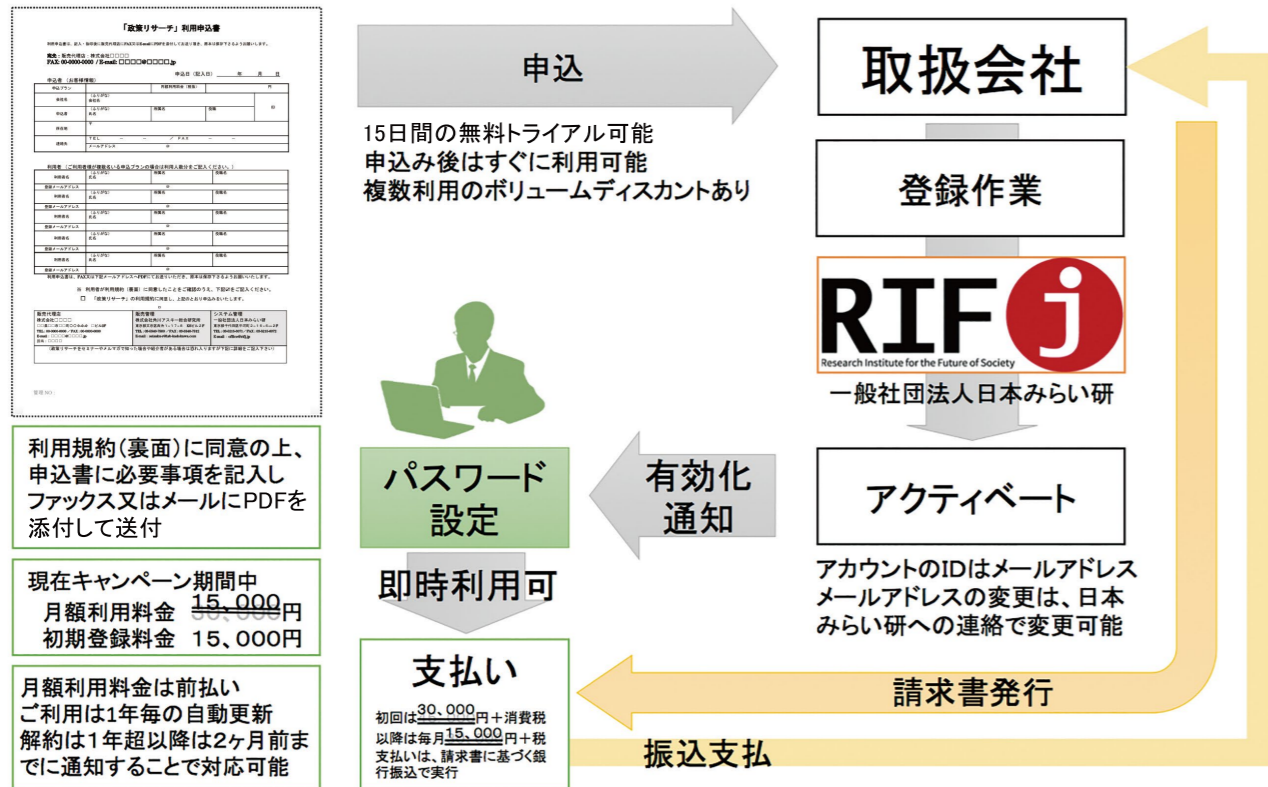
「政策リサーチ」利用申込書

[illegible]

申込

15日間の無料トライアル可能
申込み後はすぐに利用可能
複数利用のボリュームディスカントあり

取扱会社

登録作業

RIF j
Research Institute for the Future of Society
一般社団法人日本みらい研

アクティベート

アカウントのIDはメールアドレス
メールアドレスの変更は、日本みらい研への連絡で変更可能

有効化
通知

パスワード
設定

即時利用可

利用規約（裏面）に同意の上、申込書に必要事項を記入しファックス又はメールにPDFを添付して送付

現在キャンペーン期間中
月額利用料金 15,000円 30,000円
初期登録料金 15、000円

月額利用料金は前払い
ご利用は1年毎の自動更新
解約は1年超以降は2ヶ月前までに通知することで対応可能

支払い
初回は30、000円＋消費税
以降は毎月15、000円＋税
支払いは、請求書に基づく銀行振込で実行

請求書発行

振込支払